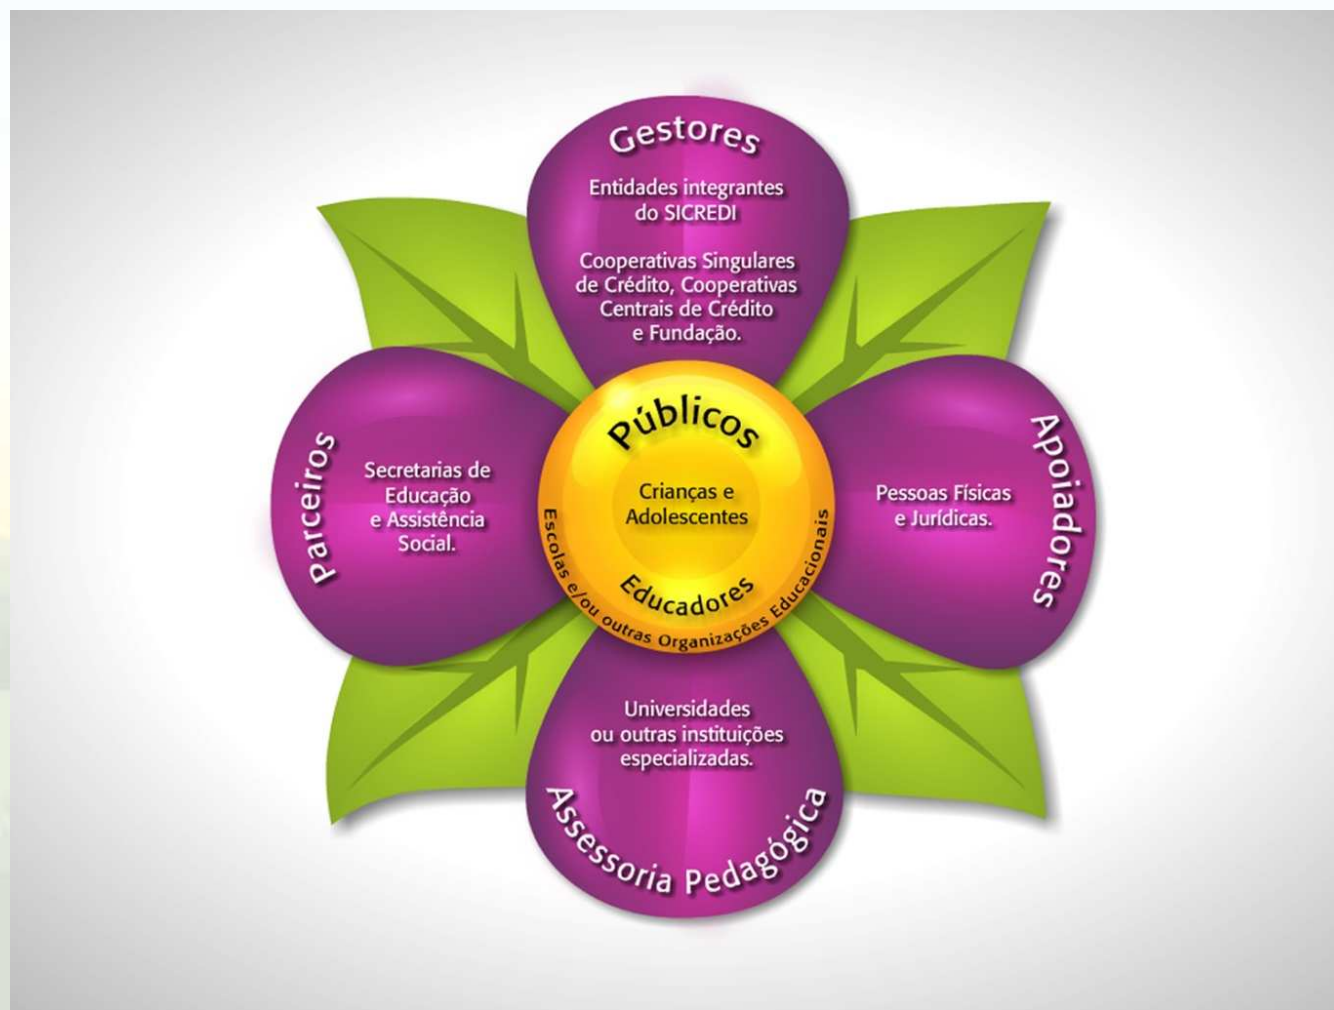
Gestores

Entidades integrantes do SICREDI

Cooperativas Singulares de Crédito, Cooperativas Centrais de Crédito e Fundação.

Parceiros

Secretarias de Educação e Assistência Social.

Públicos

Crianças e Adolescentes

Educadores

Escolas e/ou outras Organizações Educacionais

Apoiadores

Pessoas Físicas e Jurídicas.

Universidades ou outras instituições especializadas.

Assessoria Pedagógica